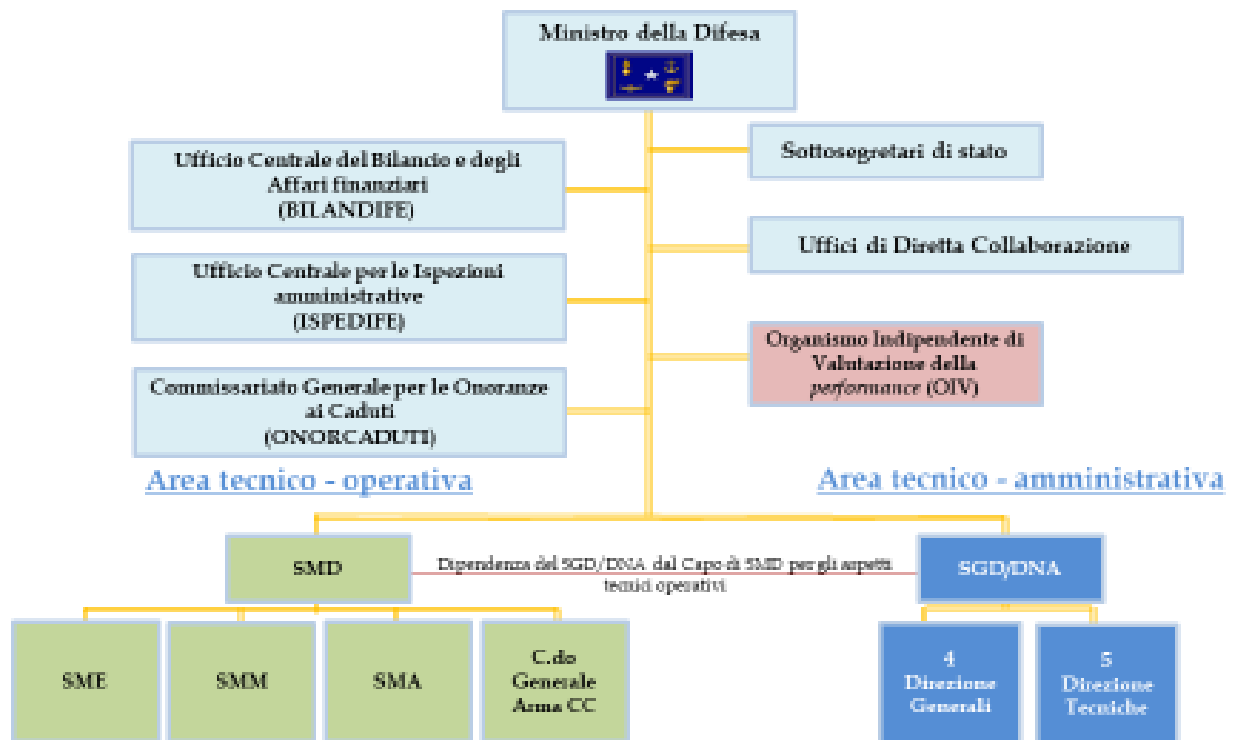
Ministro della Difesa

Ufficio Centrale del Bilancio e degli Affari finanziari (BILANDIFE)

Ufficio Centrale per le Ispezioni amministrative (ISPEDIFE)

Commissariato Generale per le Onoranze ai Caduti (ONORCADUTI)

Sottosegretari di stato

Uffici di Diretta Collaborazione

Organismo Indipendente di Valutazione della *performance* (OIV)

Area tecnico - operativa

Area tecnico - amministrativa

SMD

Dipendenza del SGD/DNA dal Capo di SMD per gli aspetti tecnici operativi

SGD/DNA

SME

SMM

SMA

C.do Generale Arma CC

4 Direzione Generali

5 Direzione Tecniche